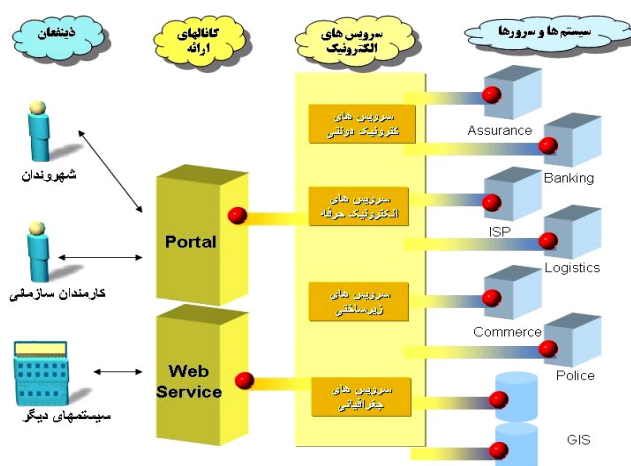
ذینفعان

کانالهای ارائه

سرویس های الکترونیک

سیستم ها و سرورها

شهروندان

کارمندان سازمانی

سیستمهای دیگر

Portal

Web Service

سرویس های الکترونیک دولتی

سرویس های الکترونیک حرفه

سرویس های زیرساختی

سرویس های جغرافیائی

Assurance

Banking

ISP

Logistics

Commerce

Police

GIS